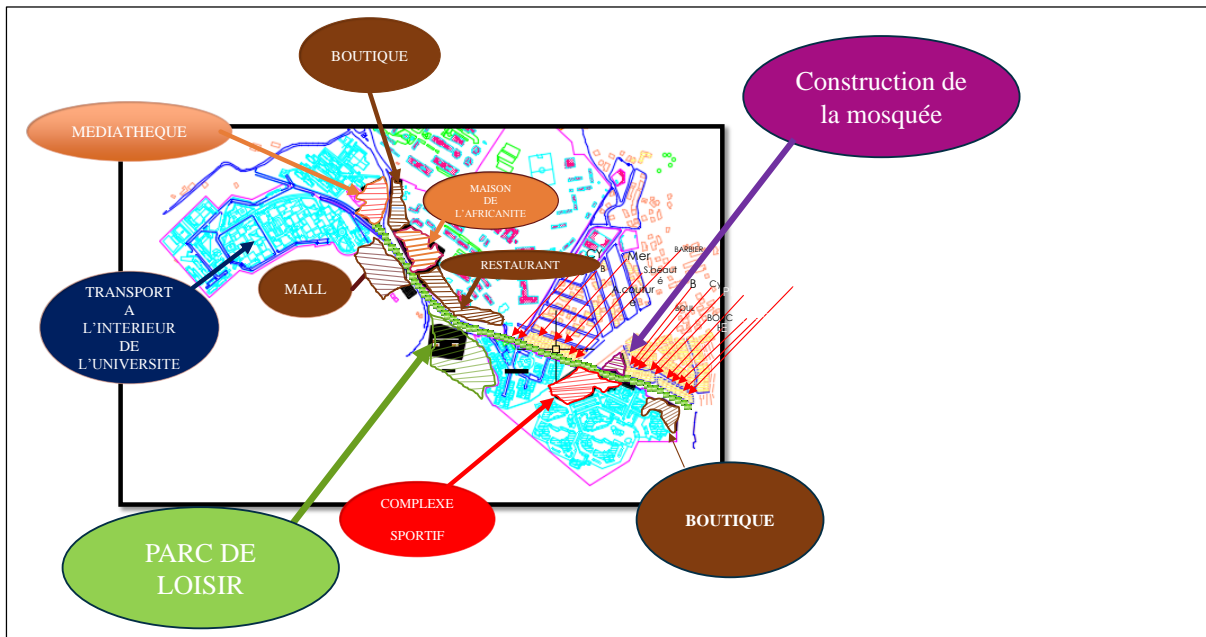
BOUTIQUE

MEDIATHEQUE

Construction de la mosquée

MAISON DE L'AFRICANITE

RESTAURANT

MALL

TRANSPORT A L'INTERIEUR DE L'UNIVERSITE

BARBIER

CY

Mer

S.beauté

B

couture

B

CY

BOUC HE

COMPLEXE SPORTIF

BOUTIQUE

PARC DE LOISIR